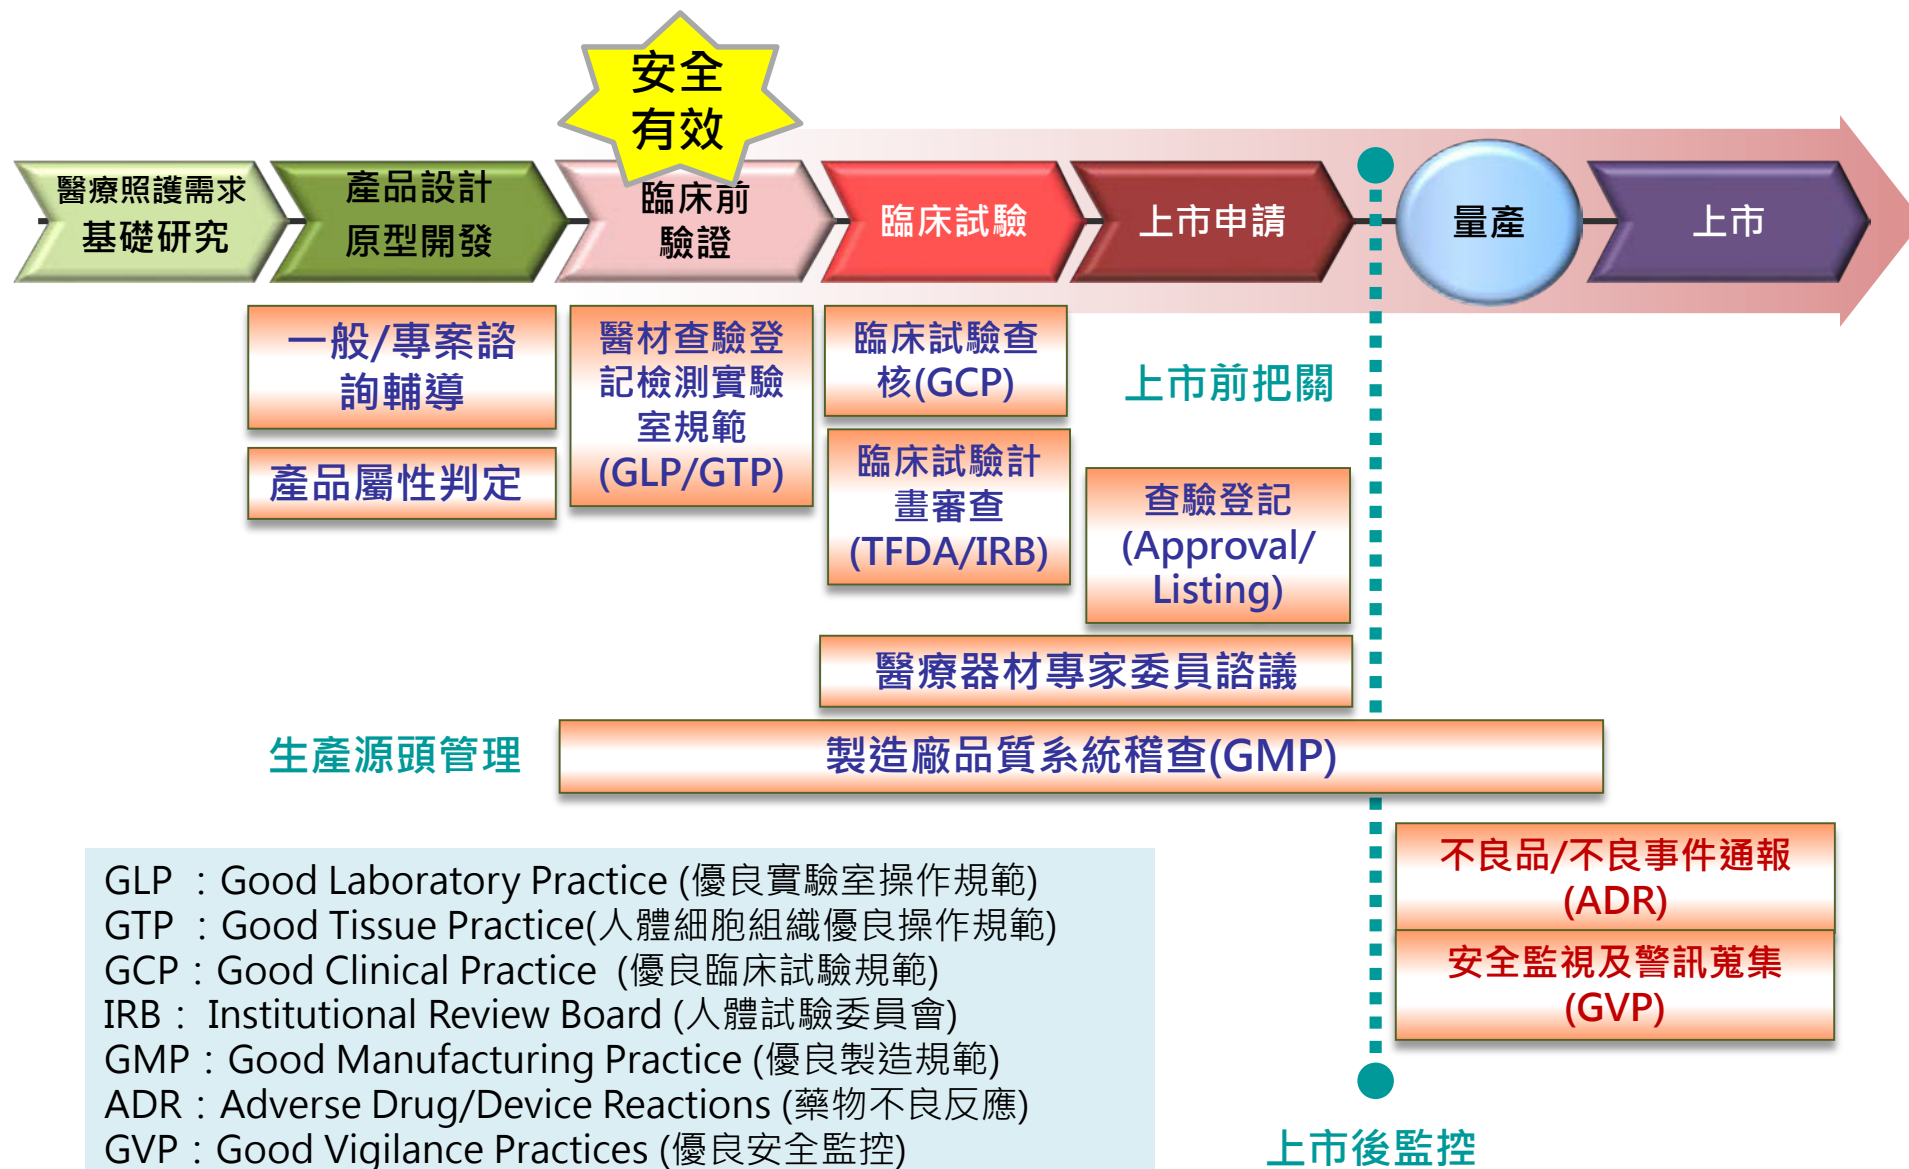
安全
有效

醫療照護需求
基礎研究

產品設計
原型開發

臨床前
驗證

臨床試驗

上市申請

量產

上市

一般/專案諮詢輔導

產品屬性判定

醫材查驗登記檢測實驗室規範
(GLP/GTP)

臨床試驗查核(GCP)

臨床試驗計畫審查
(TFDA/IRB)

上市前把關

查驗登記
(Approval/
Listing)

醫療器材專家委員諮議

生產源頭管理

製造廠品質系統稽查(GMP)

GLP ：Good Laboratory Practice (優良實驗室操作規範)
GTP ：Good Tissue Practice(人體細胞組織優良操作規範)
GCP：Good Clinical Practice (優良臨床試驗規範)
IRB： Institutional Review Board (人體試驗委員會)
GMP：Good Manufacturing Practice (優良製造規範)
ADR：Adverse Drug/Device Reactions (藥物不良反應)
GVP：Good Vigilance Practices (優良安全監控)

不良品/不良事件通報
(ADR)

安全監視及警訊蒐集
(GVP)

上市後監控